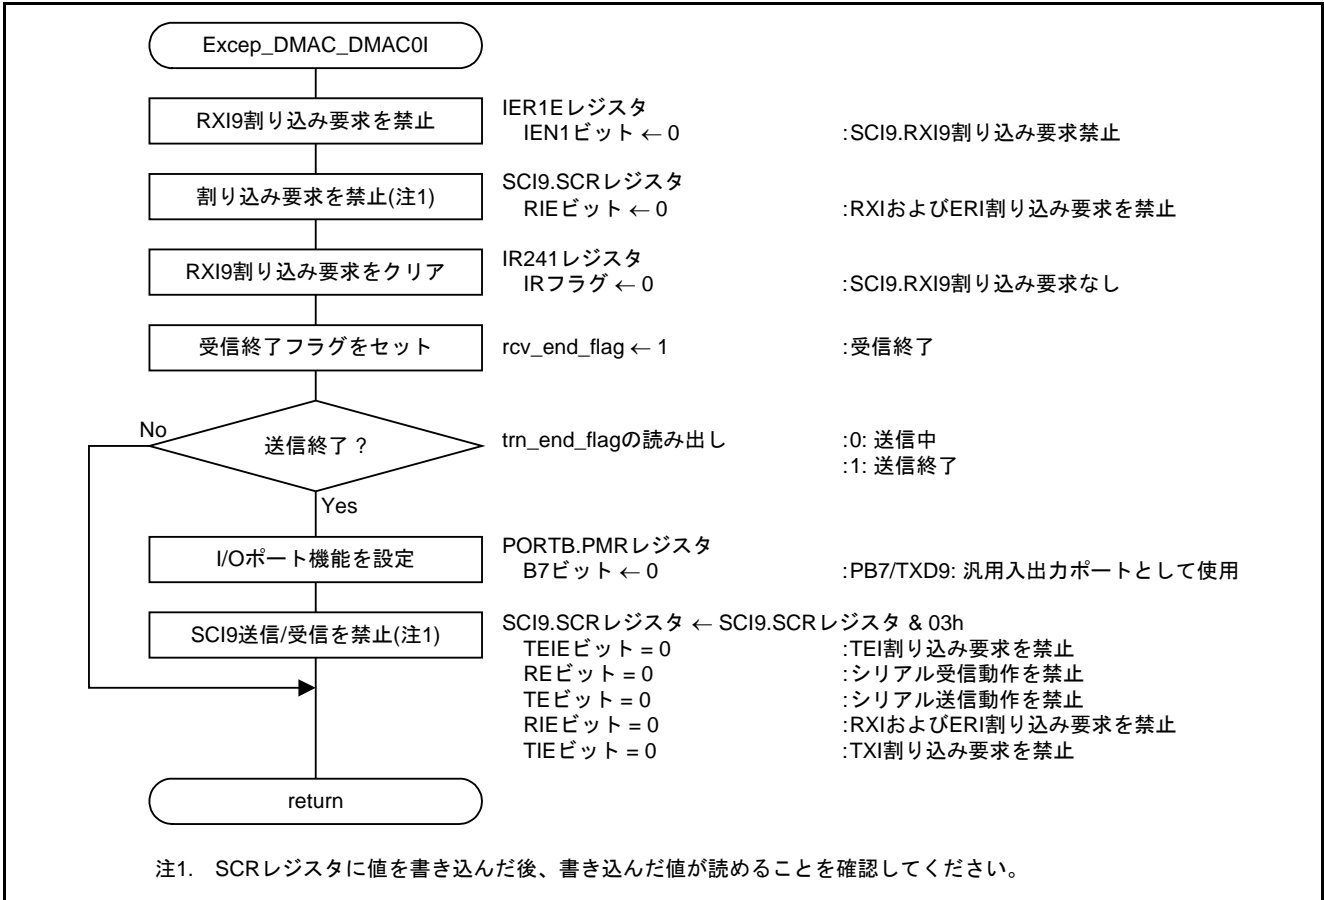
Excep_DMAC_DMAC0I

RXI9割り込み要求を禁止

IER1Eレジスタ
IEN1ビット ← 0 :SCI9.RXI9割り込み要求禁止

割り込み要求を禁止(注1)

SCI9.SCRレジスタ
RIEビット ← 0 :RXIおよびERI割り込み要求を禁止

RXI9割り込み要求をクリア

IR241レジスタ
IRフラグ ← 0 :SCI9.RXI9割り込み要求なし

受信終了フラグをセット

rcv_end_flag ← 1 :受信終了

No

送信終了？

trn_end_flagの読み出し :0: 送信中
:1: 送信終了

Yes

I/Oポート機能を設定

PORTB.PMRレジスタ
B7ビット ← 0 :PB7/TXD9: 汎用入出力ポートとして使用

SCI9送信/受信を禁止(注1)

SCI9.SCRレジスタ ← SCI9.SCRレジスタ & 03h
TEIEビット = 0 :TEI割り込み要求を禁止
REビット = 0 :シリアル受信動作を禁止
TEビット = 0 :シリアル送信動作を禁止
RIEビット = 0 :RXIおよびERI割り込み要求を禁止
TIEビット = 0 :TXI割り込み要求を禁止

return

注1. SCRレジスタに値を書き込んだ後、書き込んだ値が読めることを確認してください。